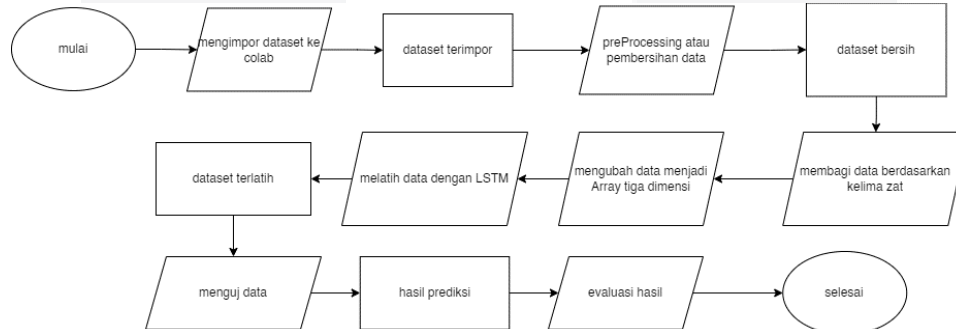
mulai

mengimpor dataset ke colab

dataset terimpor

preProcessing atau pembersihan data

dataset bersih

membagi data berdasarkan kelima zat

mengubah data menjadi Array tiga dimensi

melatih data dengan LSTM

dataset terlatih

menguj data

hasil prediksi

evaluasi hasil

selesai